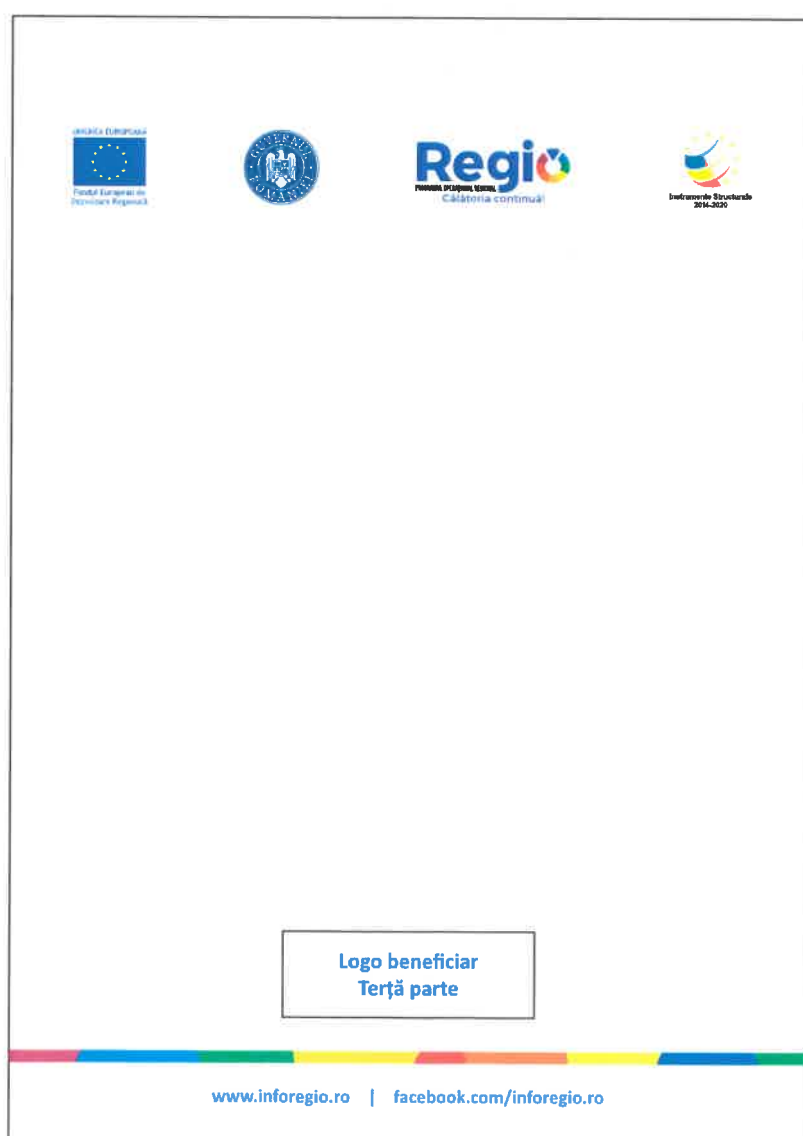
UNIUNEA EUROPEANĂ
Fondul European de Dezvoltare Regională

GUVERNUL ROMÂNIEI

Regio
PROGRAMUL OPERAȚIONAL REGIONAL
Călătoria continuă

Instrumente Structurale
2014-2020

Logo beneficiar
Terță parte

www.inforegio.ro | facebook.com/inforegio.ro